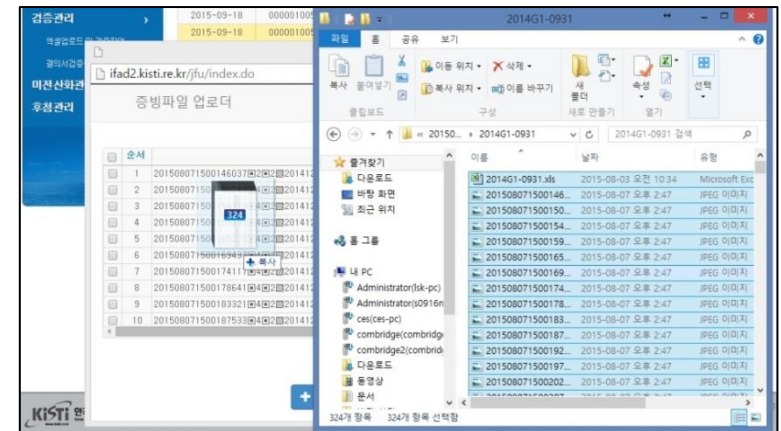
검증관리

엑셀업로드 및 검증확인

결의서검증

미전산화관리

후정관리

2015-09-18 000001005

2015-09-18 000001005

ifad2.kisti.re.kr/jfu/index.do

증빙파일 업로더

| | 순서 | |
|---|---|---|
| | 1 | 20150807150014603720141 |
| | 2 | 2015080715020141 |
| | 3 | 2015080715020141 |
| | 4 | 2015080715020141 |
| | 5 | 2015080715020141 |
| | 6 | 2015080715020141 |
| | 7 | 20150807150017411720141 |
| | 8 | 20150807150017864120141 |
| | 9 | 20150807150018332120141 |
| | 10 | 20150807150018753320141 |

324

+ 복사

KISTI

2014G1-0931

파일 홈 공유 보기

복사 붙여넣기

이동 위치 ▾ 삭제 ▾

복사 위치 ▾ 이름 바꾸기

새 폴더

속성

선택

클립보드 구성 새로 만들기 열기

« 20150... › 2014G1-0931

2014G1-0931 검색

즐겨찾기

다운로드

바탕 화면

최근 위치

홈 그룹

내 PC

Administrator(lsk-pc)

Administrator(s0916n

ces(ces-pc)

combridge(combridge

combridge2(combridg

다운로드

동영상

문서

| 이름 | 날짜 | 유형 |
|---|---|---|
| 2014G1-0931.xls | 2015-08-03 오전 10:34 | Microsoft Exc |
| 201508071500146... | 2015-08-07 오후 2:47 | JPEG 이미지 |
| 201508071500150... | 2015-08-07 오후 2:47 | JPEG 이미지 |
| 201508071500154... | 2015-08-07 오후 2:47 | JPEG 이미지 |
| 201508071500159... | 2015-08-07 오후 2:47 | JPEG 이미지 |
| 201508071500165... | 2015-08-07 오후 2:47 | JPEG 이미지 |
| 201508071500169... | 2015-08-07 오후 2:47 | JPEG 이미지 |
| 201508071500174... | 2015-08-07 오후 2:47 | JPEG 이미지 |
| 201508071500178... | 2015-08-07 오후 2:47 | JPEG 이미지 |
| 201508071500183... | 2015-08-07 오후 2:47 | JPEG 이미지 |
| 201508071500187... | 2015-08-07 오후 2:47 | JPEG 이미지 |
| 201508071500192... | 2015-08-07 오후 2:47 | JPEG 이미지 |
| 201508071500197... | 2015-08-07 오후 2:47 | JPEG 이미지 |
| 201508071500202... | 2015-08-07 오후 2:47 | JPEG 이미지 |

324개 항목 324개 항목 선택함